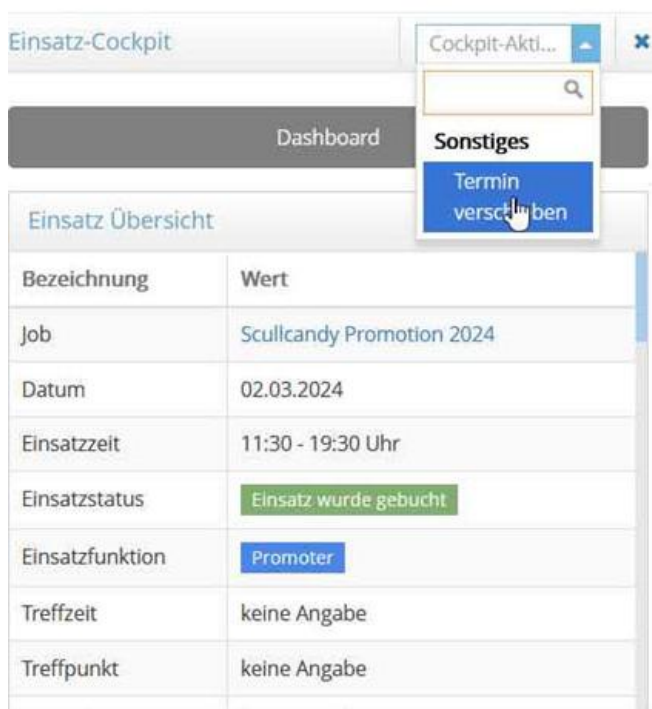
Einsatz-Cockpit

Cockpit-Akti...

Dashboard

Sonstiges

Termin versc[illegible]ben

Einsatz Übersicht

| Bezeichnung | Wert |
|---|---|
| Job | Scullcandy Promotion 2024 |
| Datum | 02.03.2024 |
| Einsatzzeit | 11:30 - 19:30 Uhr |
| Einsatzstatus | Einsatz wurde gebucht |
| Einsatzfunktion | Promoter |
| Treffzeit | keine Angabe |
| Treffpunkt | keine Angabe |